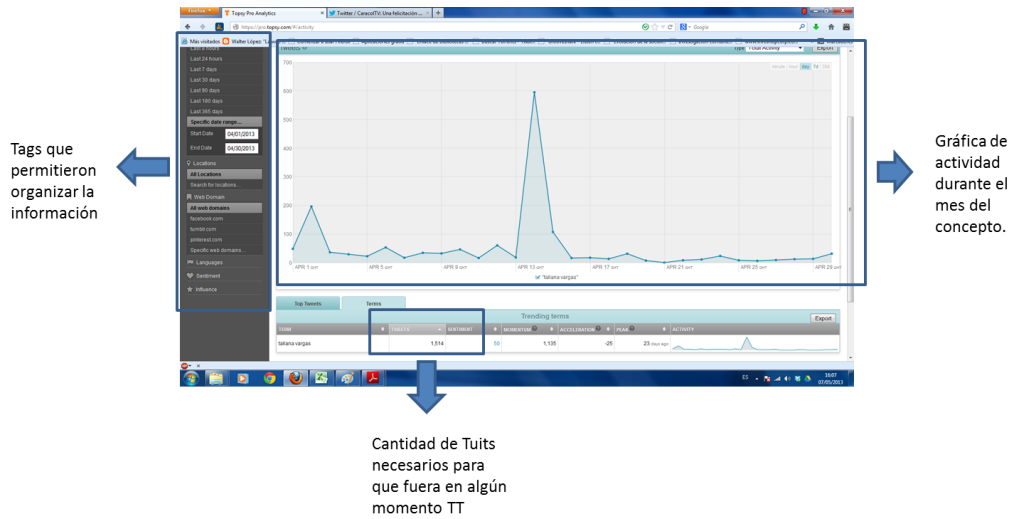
Firefox
Topsy Pro Analytics
Twitter / CaracolTV: Una felicitación ...
https://pro.topsy.com/#activity
Google
Más visitados
Walter López

Last 4 hours
Last 24 hours
Last 7 days
Last 30 days
Last 90 days
Last 180 days
Last 365 days
Specific date range...
Start Date 04/01/2013
End Date 04/30/2013
Locations
All Locations
Search for locations...
Web Domain
All web domains
facebook.com
tumblr.com
pinterest.com
Specific web domains...
Languages
Sentiment
Influence

Tweets
Total Activity
Export
Minute Hour Day 7d 30d
700
600
500
400
300
200
100
0
APR 1 2013
APR 5 2013
APR 9 2013
APR 13 2013
APR 17 2013
APR 21 2013
APR 25 2013
APR 29 2013
"tatiana vargas"

Top Tweets
Terms
Trending terms
Export

| TERM | TWEETS | SENTIMENT | MOMENTUM | ACCELERATION | PEAK | ACTIVITY |
|---|---|---|---|---|---|---|
| tatiana vargas | 1,514 | 50 | 1,135 | -25 | 23 days ago | |

ES
16:07
07/05/2013

Tags que permitieron organizar la información

Gráfica de actividad durante el mes del concepto.

Cantidad de Tuits necesarios para que fuera en algún momento TT